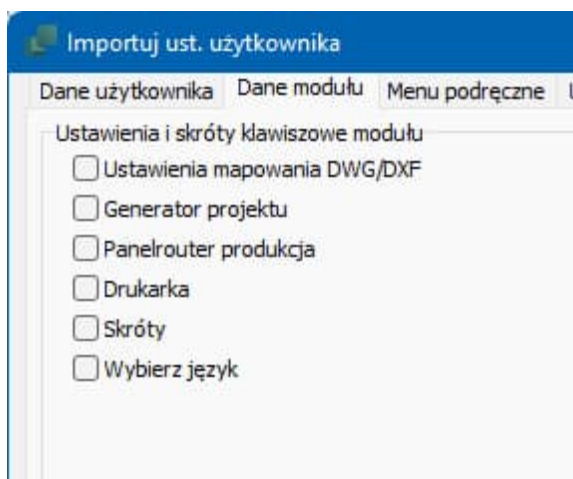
Importuj ust. użytkownika

Dane użytkownika | Dane modułu | Menu podręczne | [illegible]

Ustawienia i skróty klawiszowe modułu

Ustawienia mapowania DWG/DXF

Generator projektu

Panelrouter produkcja

Drukarka

Skróty

Wybierz język